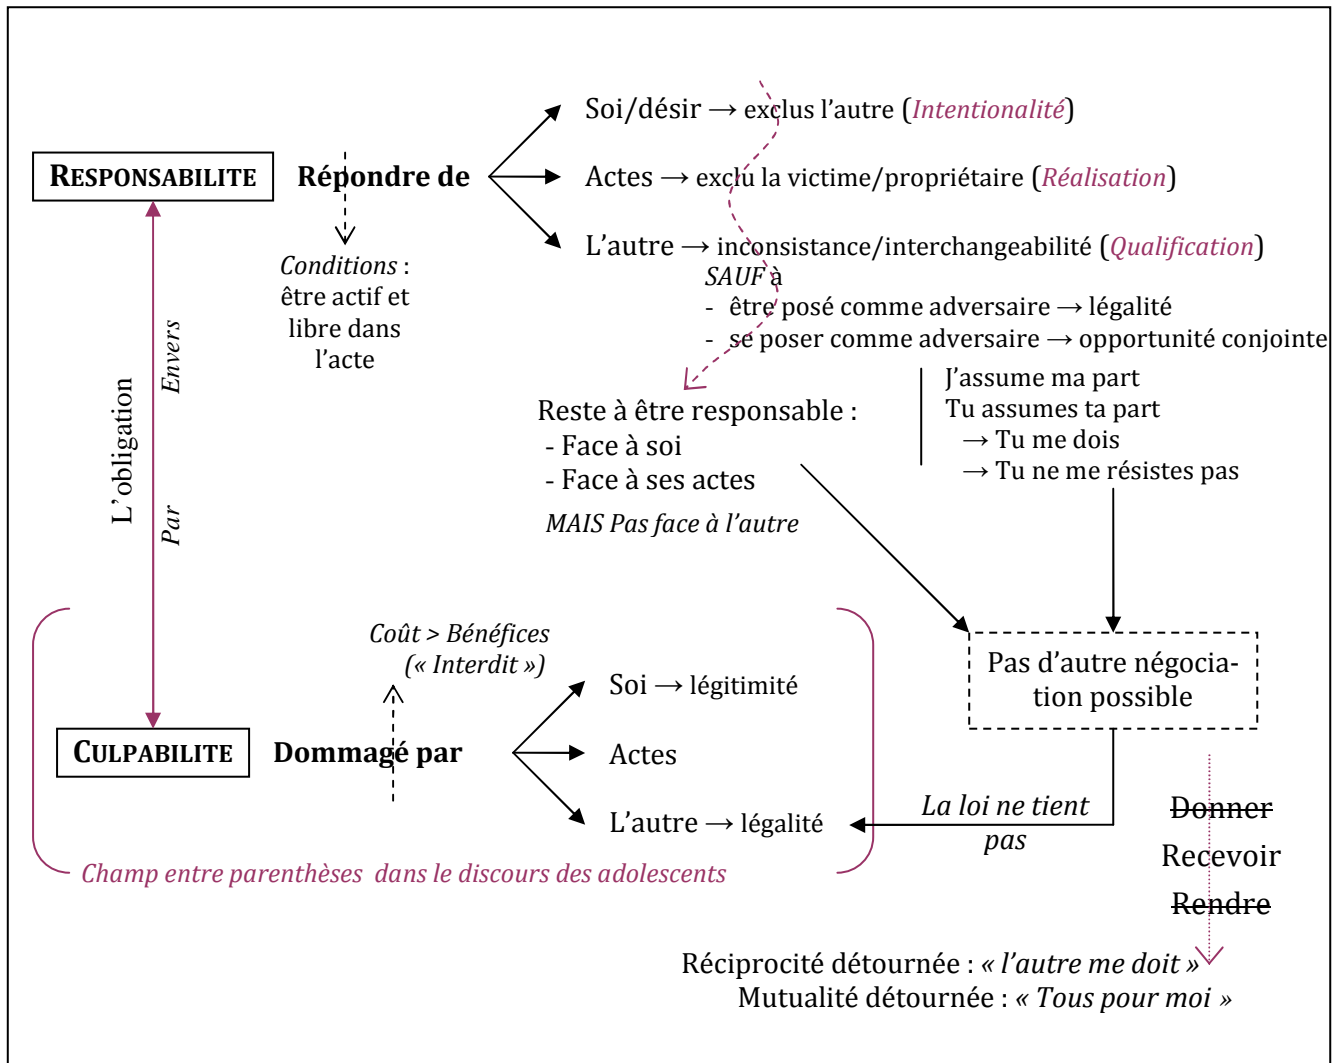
RESPONSABILITE

Répondre de

Conditions : être actif et libre dans l'acte

Soi/désir → exclus l'autre (*Intentionalité*)

Actes → exclu la victime/propriétaire (*Réalisation*)

L'autre → inconsistance/interchangeabilité (*Qualification*)

*SAUF* à
- être posé comme adversaire → légalité
- se poser comme adversaire → opportunité conjointe

J'assume ma part
Tu assumes ta part
→ Tu me dois
→ Tu ne me résistes pas

Reste à être responsable :
- Face à soi
- Face à ses actes

*MAIS Pas face à l'autre*

L'obligation

*Envers*

*Par*

Pas d'autre négociation possible

*Coût > Bénéfices (« Interdit »)*

CULPABILITE

Dommagé par

Soi → légitimité

Actes

L'autre → légalité

*La loi ne tient pas*

~~Donner~~
Recevoir
~~Rendre~~

*Champ entre parenthèses dans le discours des adolescents*

Réciprocité détournée : *« l'autre me doit »*
Mutualité détournée : *« Tous pour moi »*